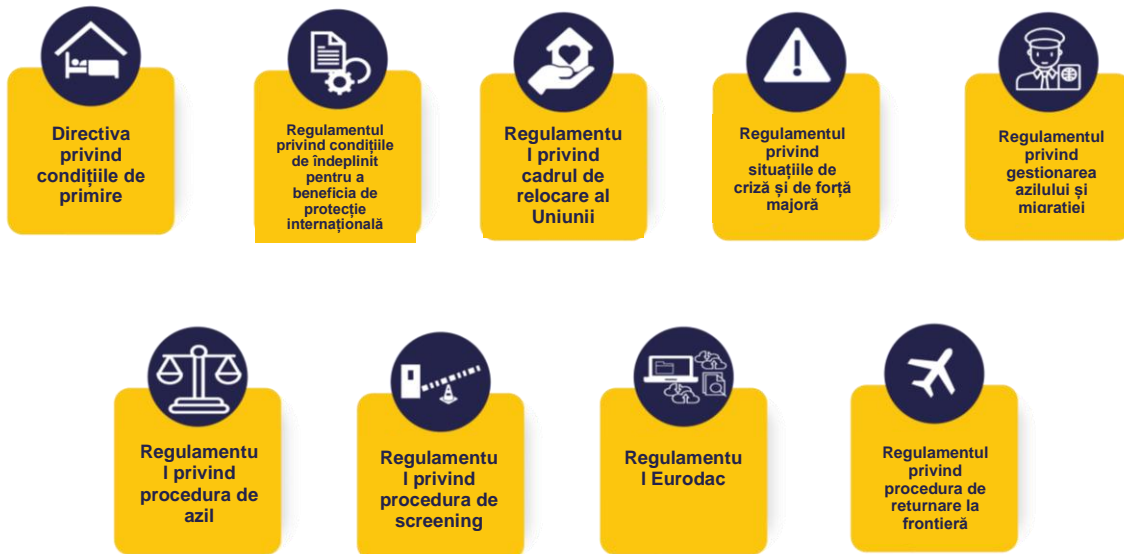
Directiva privind condițiile de primire

Regulamentul privind condițiile de îndeplinit pentru a beneficia de protecție internațională

Regulamentul privind cadrul de relocare al Uniunii

Regulamentul privind situațiile de criză și de forță majoră

Regulamentul privind gestionarea azilului și migrației

Regulamentul privind procedura de azil

Regulamentul privind procedura de screening

Regulamentul Eurodac

Regulamentul privind procedura de returnare la frontieră